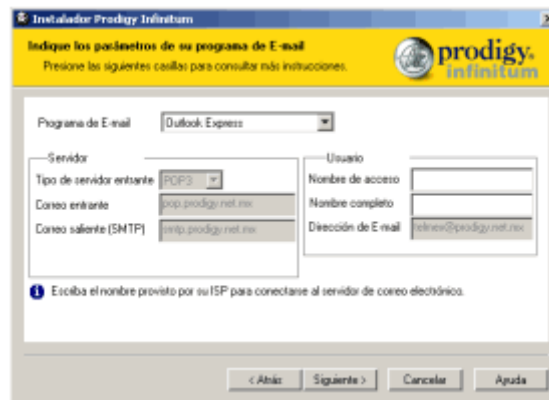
Instalador Prodigy Infinitum

Indique los parámetros de su programa de E-mail
Presione las siguientes casillas para consultar más instrucciones.

prodigy. infinitum

Programa de E-mail Outlook Express

Servidor
Tipo de servidor entrante POP3
Correo entrante pop.prodigy.net.mx
Correo saliente (SMTP) smtp.prodigy.net.mx

Usuario
Nombre de acceso
Nombre completo
Dirección de E-mail telmex@prodigy.net.mx

Escriba el nombre provisto por su ISP para conectarse al servidor de correo electrónico.

< Atrás Siguiente > Cancelar Ayuda